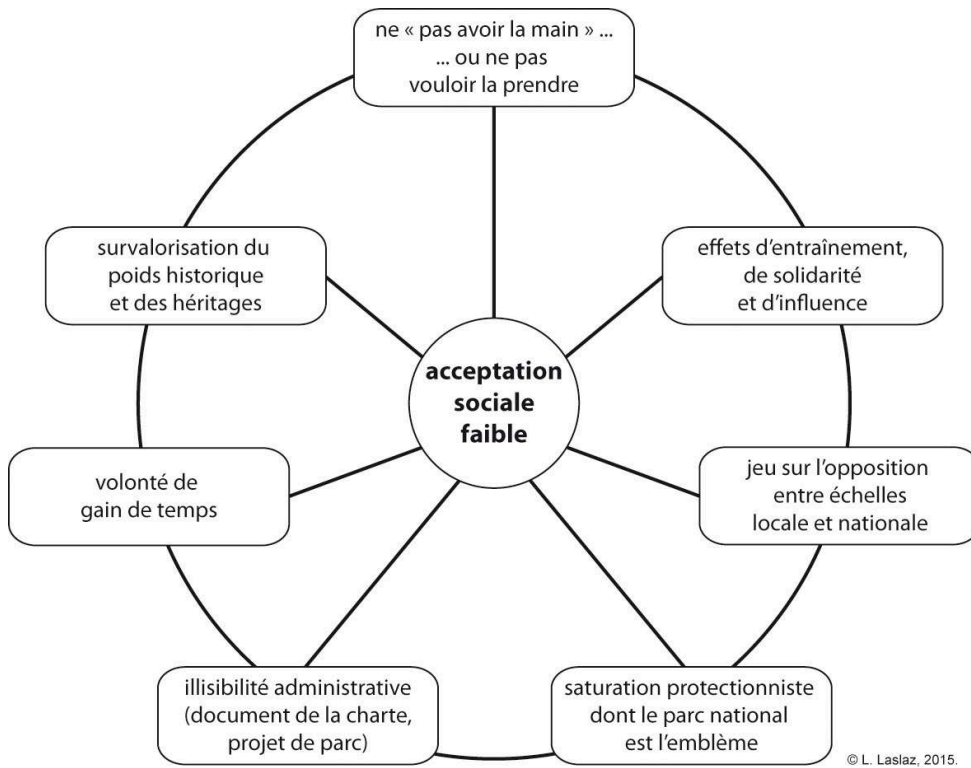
ne « pas avoir la main » ...
... ou ne pas vouloir la prendre

survalorisation du poids historique et des héritages

effets d'entraînement, de solidarité et d'influence

acceptation sociale faible

volonté de gain de temps

jeu sur l'opposition entre échelles locale et nationale

illisibilité administrative (document de la charte, projet de parc)

saturation protectionniste dont le parc national est l'emblème

© L. Laslaz, 2015.